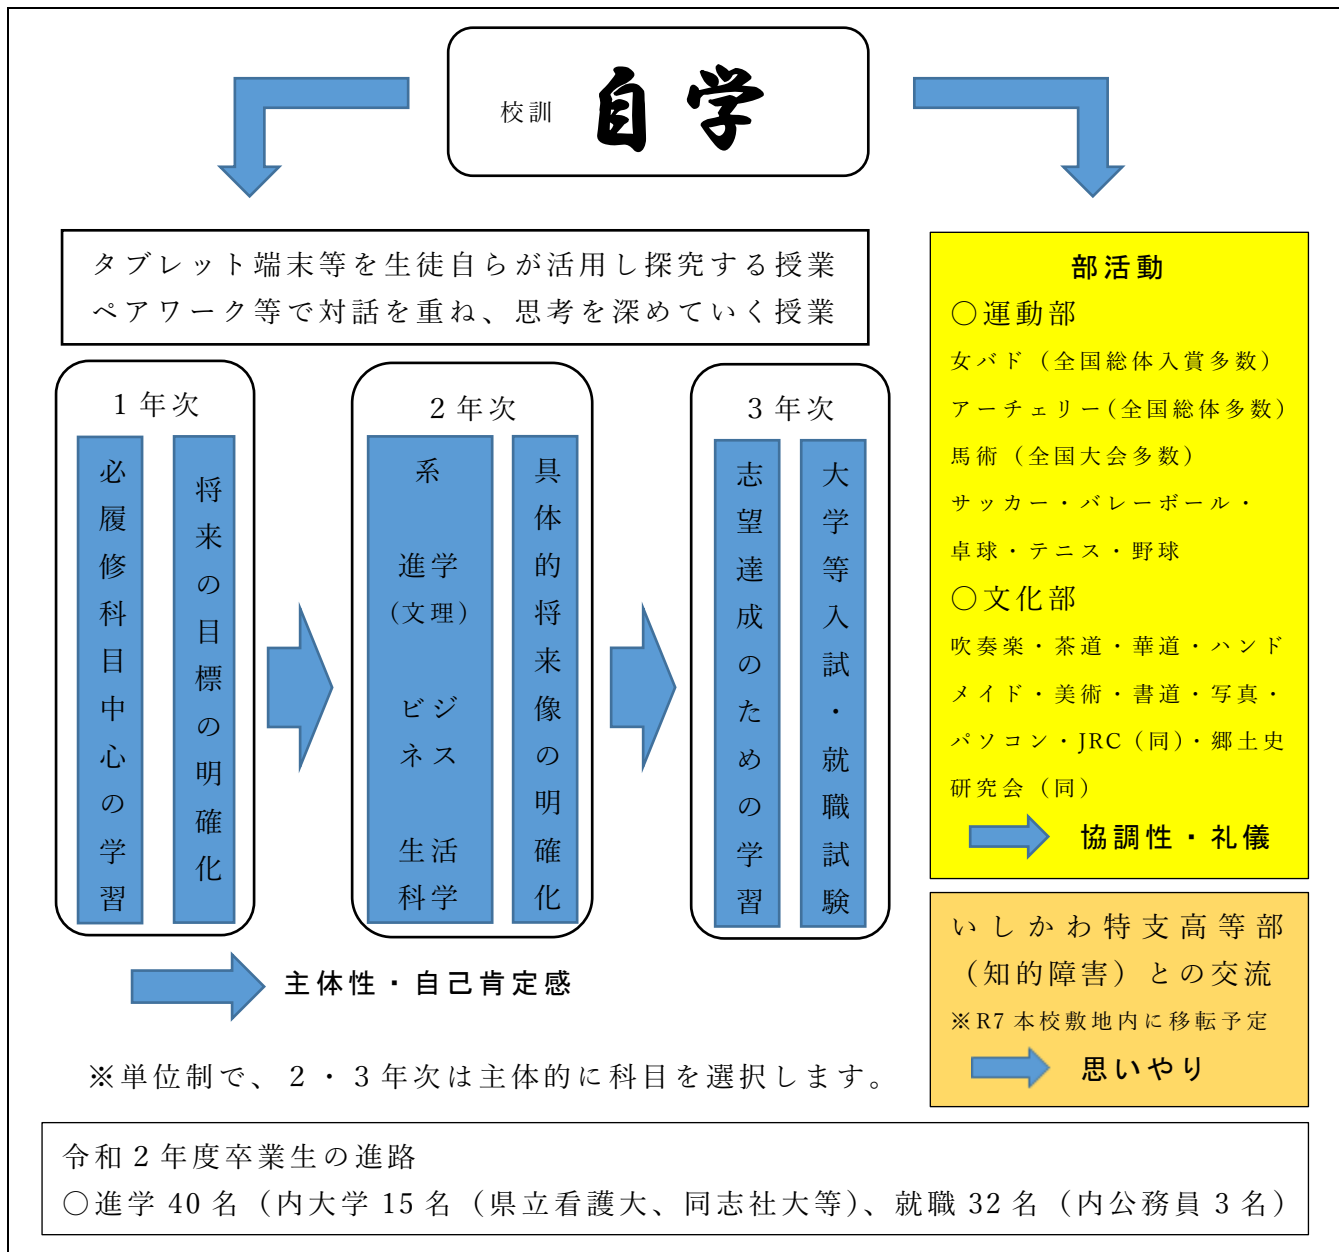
校訓 自学

タブレット端末等を生徒自らが活用し探究する授業
ペアワーク等で対話を重ね、思考を深めていく授業

1年次
必履修科目中心の学習
将来の目標の明確化

2年次
系
進学（文理）
ビジネス
生活科学
具体的将来像の明確化

3年次
志望達成のための学習
大学等入試・就職試験

主体性・自己肯定感

※単位制で、2・3年次は主体的に科目を選択します。

部活動
○運動部
女バド（全国総体入賞多数）
アーチェリー（全国総体多数）
馬術（全国大会多数）
サッカー・バレーボール・卓球・テニス・野球
○文化部
吹奏楽・茶道・華道・ハンドメイド・美術・書道・写真・パソコン・JRC（同）・郷土史研究会（同）
協調性・礼儀

いしかわ特支高等部（知的障害）との交流
※R7本校敷地内に移転予定
思いやり

令和2年度卒業生の進路
○進学40名（内大学15名（県立看護大、同志社大等）、就職32名（内公務員3名）